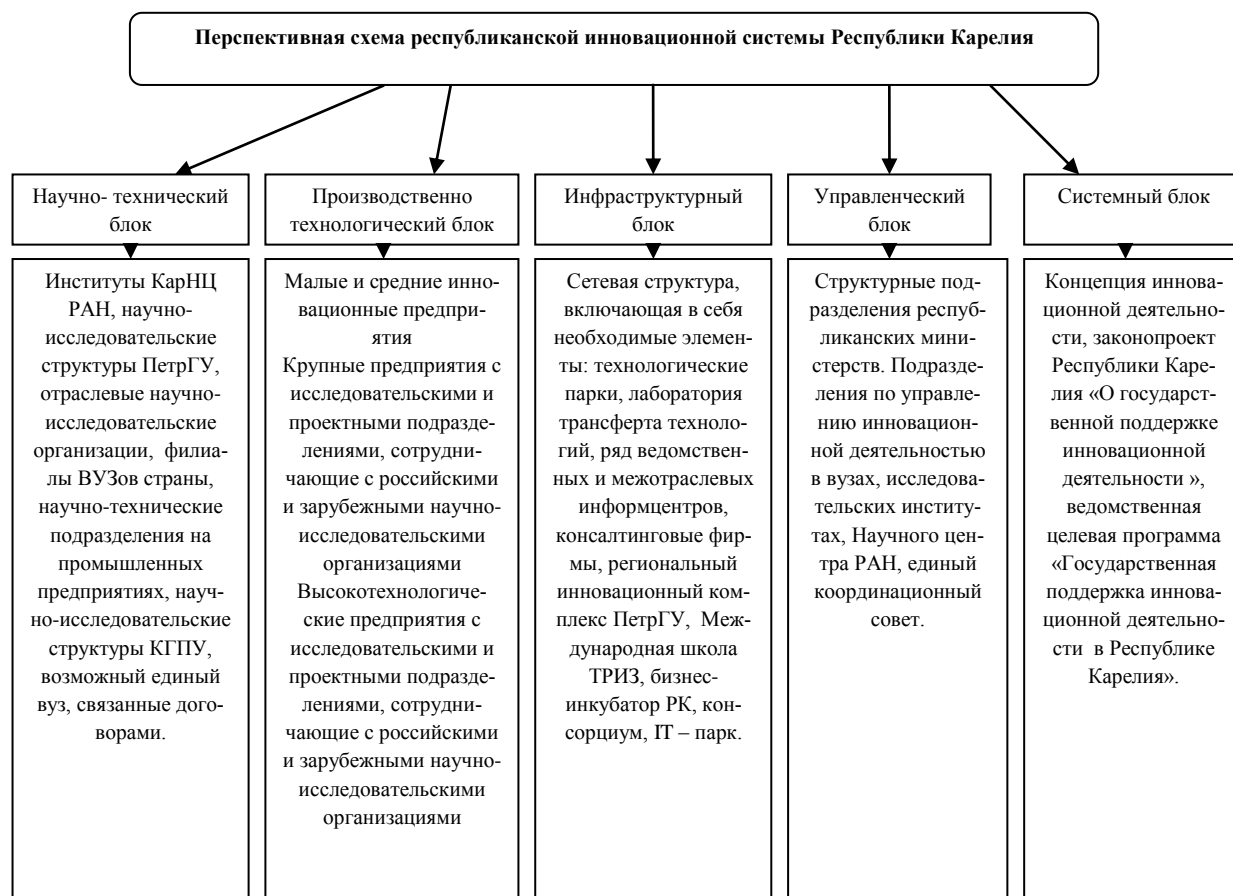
Перспективная схема республиканской инновационной системы Республики Карелия

Научно- технический блок

Институты КарНЦ РАН, научно-исследовательские структуры ПетрГУ, отраслевые научно-исследовательские организации, филиалы ВУЗов страны, научно-технические подразделения на промышленных предприятиях, научно-исследовательские структуры КГПУ, возможный единый вуз, связанные договорами.

Производственно технологический блок

Малые и средние инновационные предприятия
Крупные предприятия с исследовательскими и проектными подразделениями, сотрудничающие с российскими и зарубежными научно-исследовательскими организациями
Высокотехнологические предприятия с исследовательскими и проектными подразделениями, сотрудничающие с российскими и зарубежными научно-исследовательскими организациями

Инфраструктурный блок

Сетевая структура, включающая в себя необходимые элементы: технологические парки, лаборатория трансферта технологий, ряд ведомственных и межотраслевых информцентров, консалтинговые фирмы, региональный инновационный комплекс ПетрГУ, Международная школа ТРИЗ, бизнес-инкубатор РК, консорциум, IT – парк.

Управленческий блок

Структурные подразделения республиканских министерств. Подразделения по управлению инновационной деятельностью в вузах, исследовательских институтах, Научного центра РАН, единый координационный совет.

Системный блок

Концепция инновационной деятельности, законопроект Республики Карелия «О государственной поддержке инновационной деятельности », ведомственная целевая программа «Государственная поддержка инновационной деятельности в Республике Карелия».